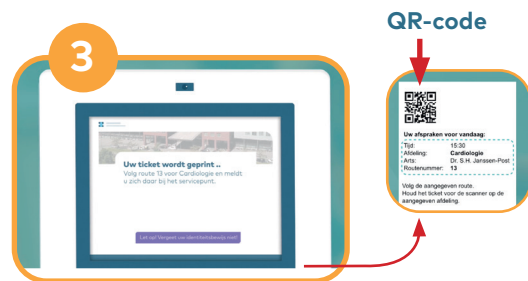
QR-code

3

Uw ticket wordt geprint ..

Volg route 13 voor Cardiologie en meldt u zich door bij het servicepunt.

Let op! Vergeet uw identiteitsbewijs niet!

Uw afspraken voor vandaag:

| | |
|---|---|
| Tijd: | 15:30 |
| Afdeling: | Cardiologie |
| Arts: | Dr. S.H. Janssen-Post |
| Routenummer: | 13 |

Volg de aangegeven route.
Houd het ticket voor de scanner op de aangegeven afdeling.